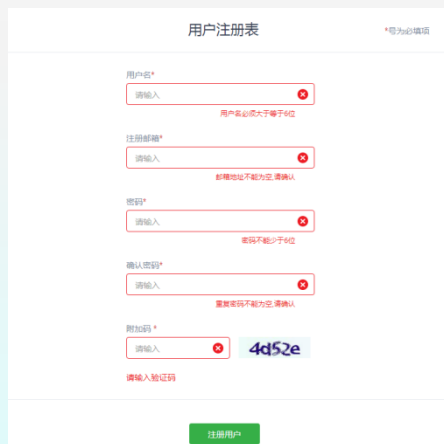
用户注册表

*号为必填项

用户名*

请输入

用户名必须大于等于6位

注册邮箱*

请输入

邮箱地址不能为空,请确认

密码*

请输入

密码不能少于6位

确认密码*

请输入

重复密码不能为空,请确认

附加码 *

请输入

4d52e

请输入验证码

注册用户